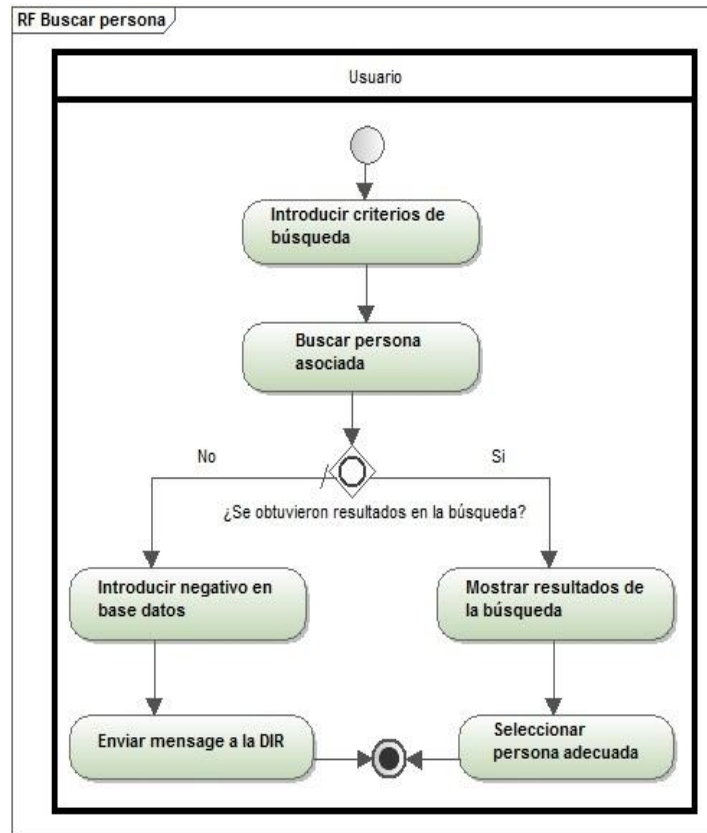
RF Buscar persona

Usuario

Introducir criterios de búsqueda

Buscar persona asociada

No

Si

¿Se obtuvieron resultados en la búsqueda?

Introducir negativo en base datos

Mostrar resultados de la búsqueda

Enviar mensage a la DIR

Seleccionar persona adecuada